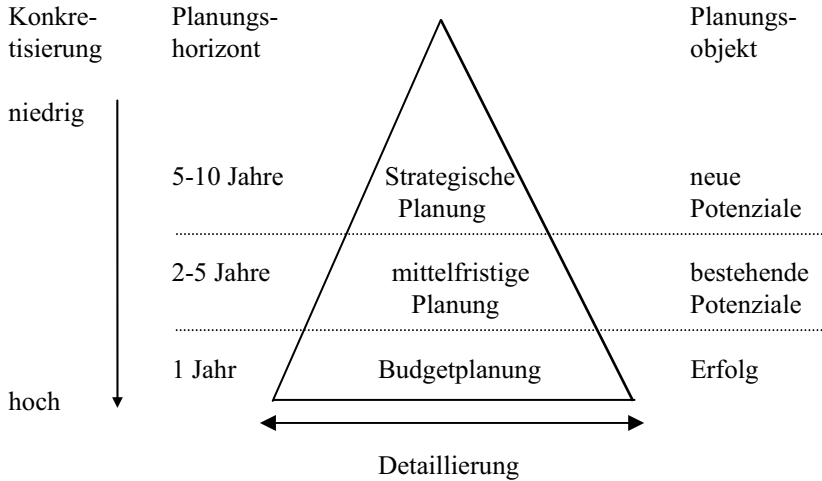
Konkretisierung

Planungshorizont

Planungsobjekt

niedrig

5-10 Jahre

Strategische Planung

neue Potenziale

2-5 Jahre

mittelfristige Planung

bestehende Potenziale

1 Jahr

Budgetplanung

Erfolg

hoch

Detaillierung